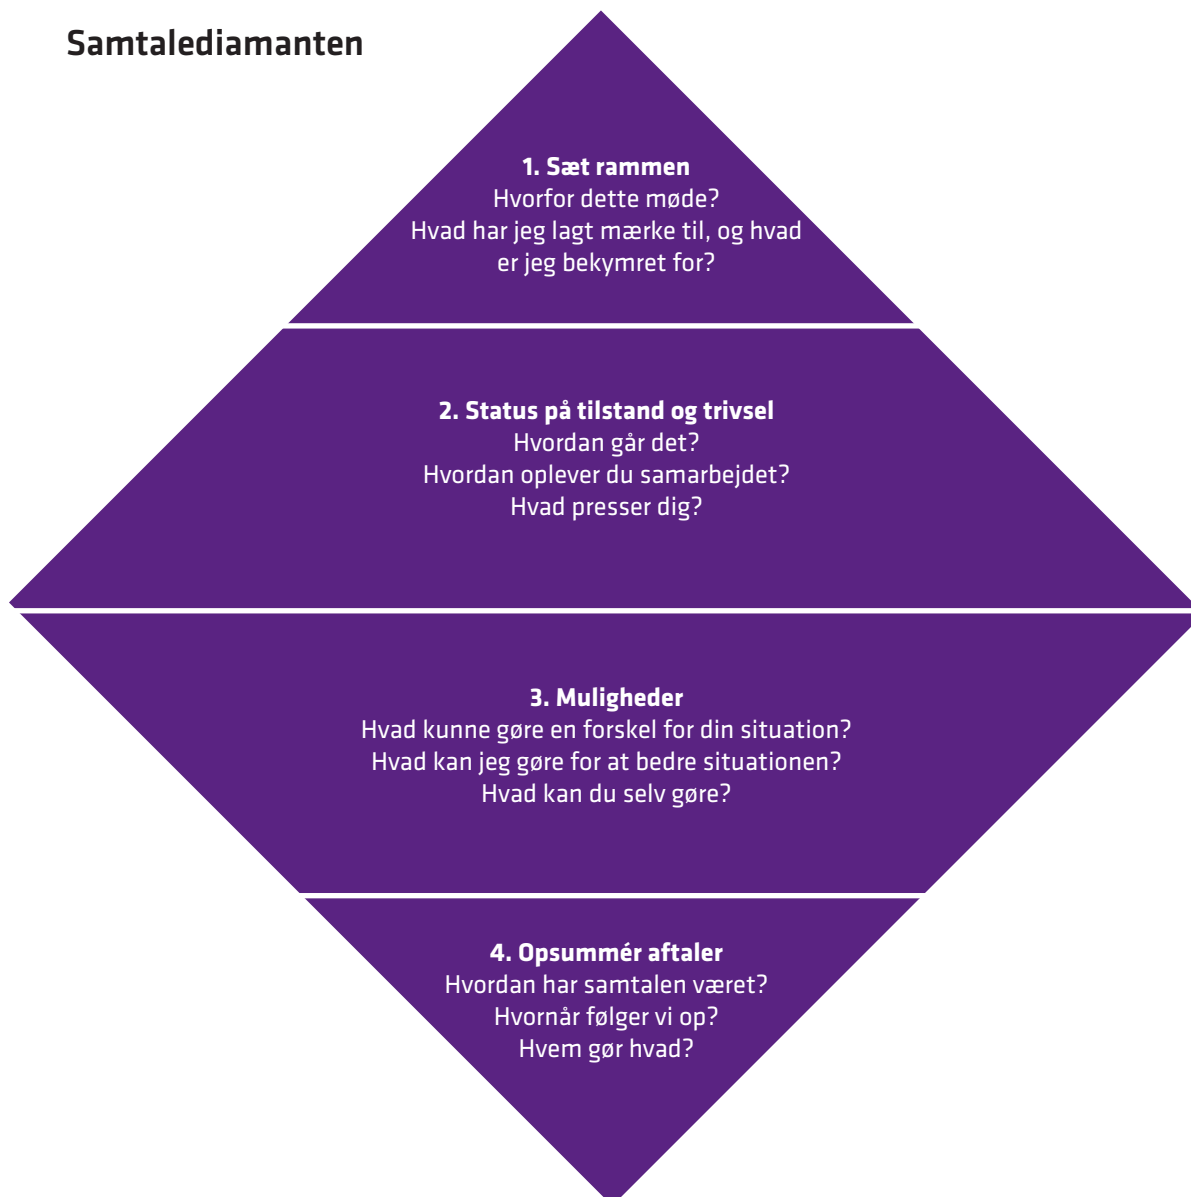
Samtalediamanten

1. Sæt rammen
Hvorfor dette møde?
Hvad har jeg lagt mærke til, og hvad er jeg bekymret for?

2. Status på tilstand og trivsel
Hvordan går det?
Hvordan oplever du samarbejdet?
Hvad presser dig?

3. Muligheder
Hvad kunne gøre en forskel for din situation?
Hvad kan jeg gøre for at bedre situationen?
Hvad kan du selv gøre?

4. Opsummér aftaler
Hvordan har samtalen været?
Hvornår følger vi op?
Hvem gør hvad?